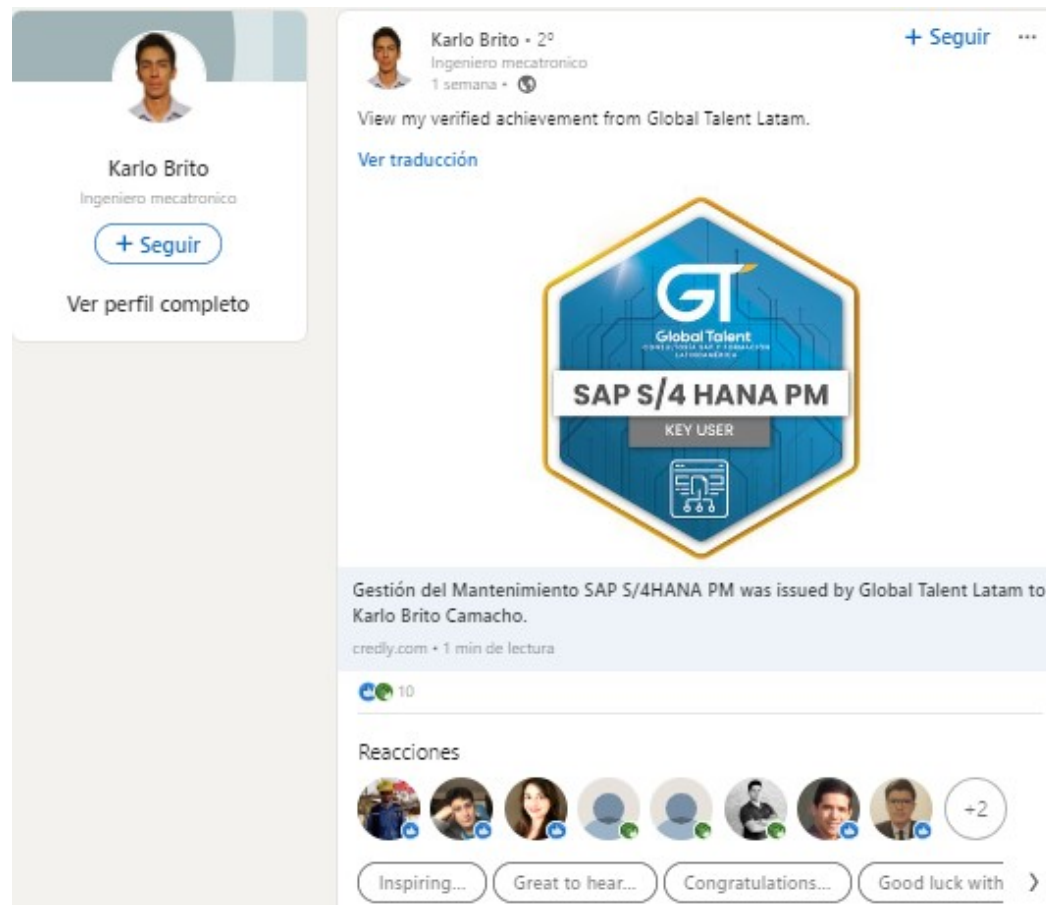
Karlo Brito
Ingeniero mecatronico
+ Seguir
Ver perfil completo

Karlo Brito • 2º
Ingeniero mecatronico
1 semana •
+ Seguir ···

View my verified achievement from Global Talent Latam.

Ver traducción

GT
Global Talent
CONSULTORÍA SAP Y FORMACIÓN LATINOAMÉRICA
SAP S/4 HANA PM
KEY USER

Gestión del Mantenimiento SAP S/4HANA PM was issued by Global Talent Latam to Karlo Brito Camacho.
credly.com • 1 min de lectura

10

Reacciones
+2

Inspiring... Great to hear... Congratulations... Good luck with